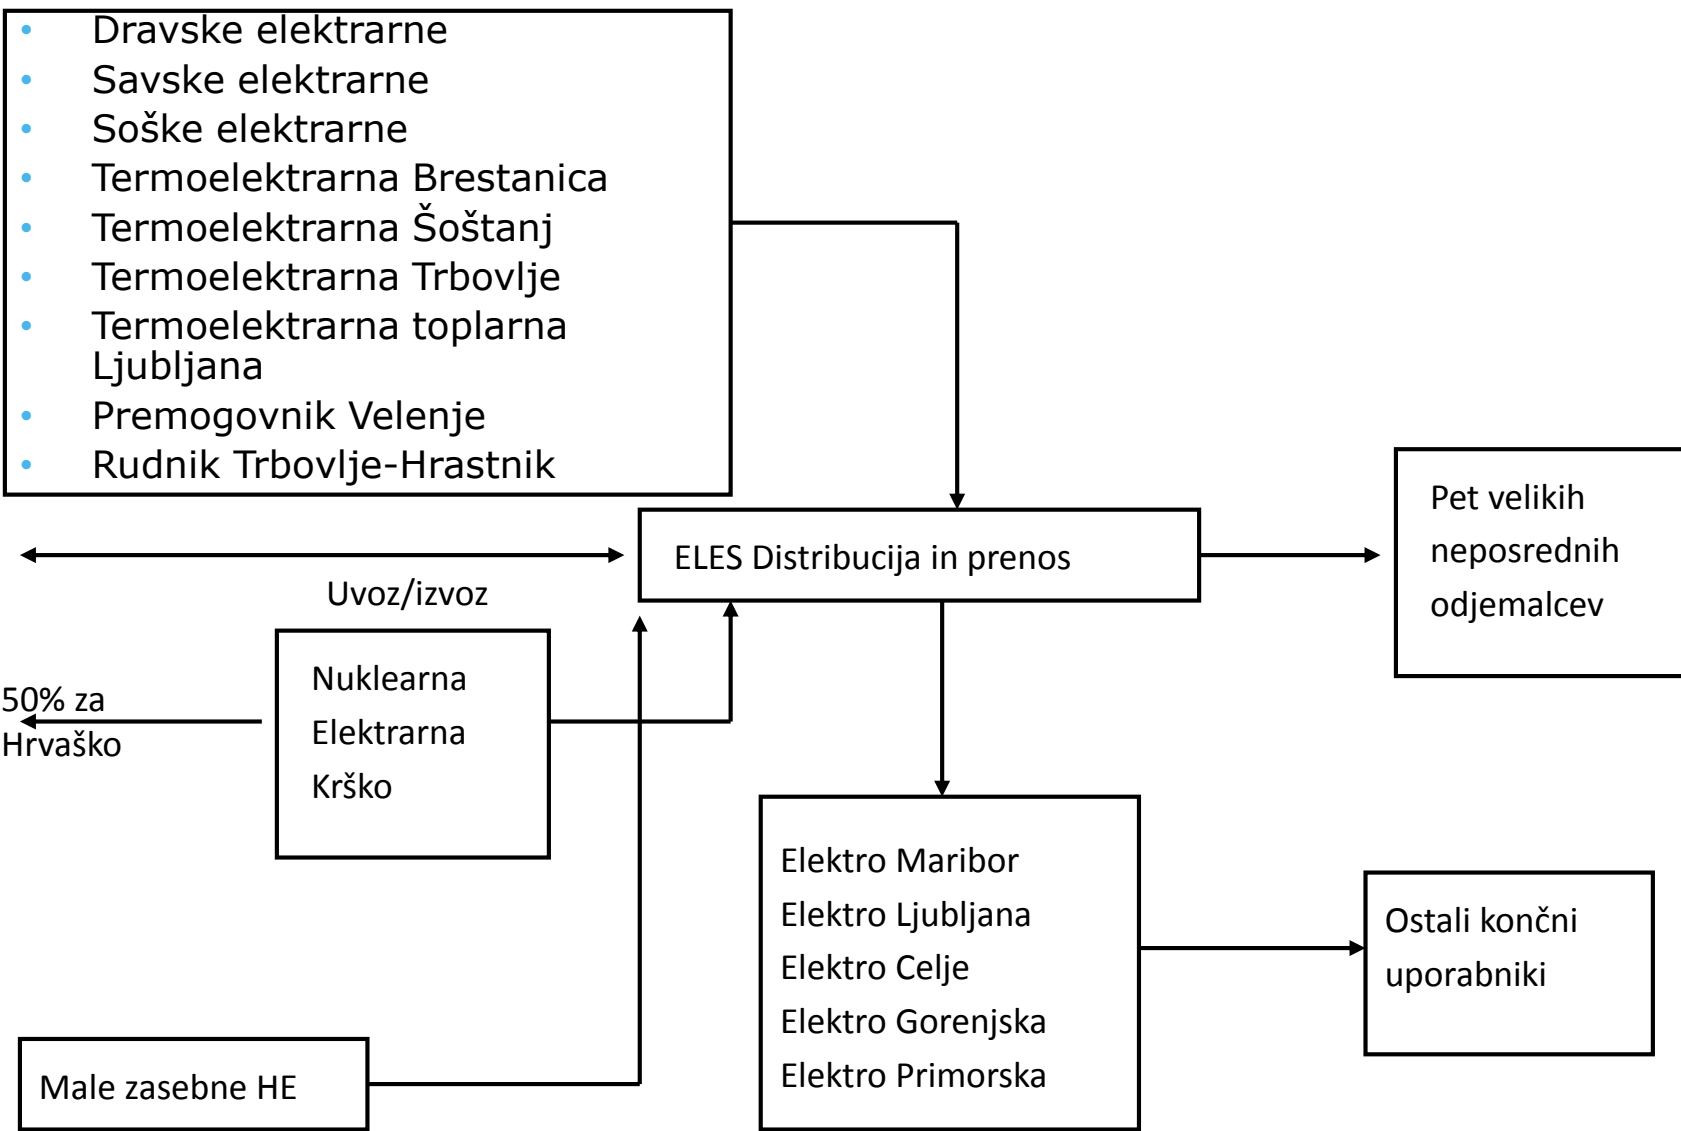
- Dravske elektrarne
- Savske elektrarne
- Soške elektrarne
- Termoelektrarna Brestanica
- Termoelektrarna Šoštanj
- Termoelektrarna Trbovlje
- Termoelektrarna toplarna Ljubljana
- Premogovnik Velenje
- Rudnik Trbovlje-Hrastnik

ELES Distribucija in prenos

Pet velikih neposrednih odjemalcev

Uvoz/izvoz

50% za Hrvaško

Nuklearna Elektrarna Krško

Elektro Maribor
Elektro Ljubljana
Elektro Celje
Elektro Gorenjska
Elektro Primorska

Ostali končni uporabniki

Male zasebne HE